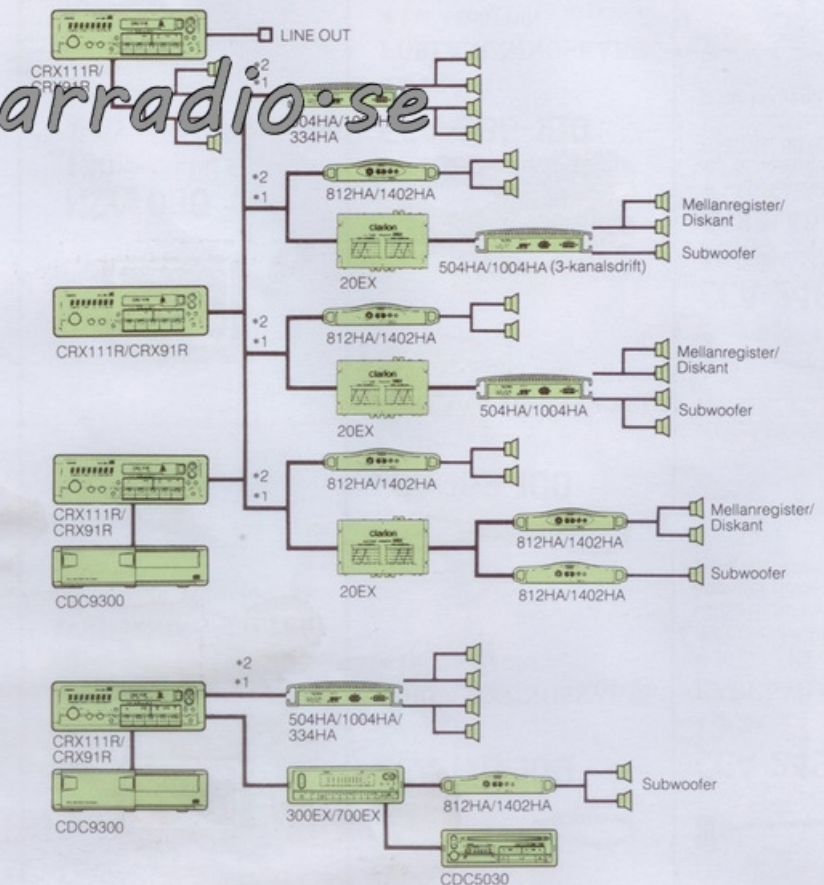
LINE OUT

CRX111R/ CRX91R

arradio.se

•2
•1

504HA/1004HA/ 334HA

•2
•1

812HA/1402HA

Clarion

20EX

504HA/1004HA (3-kanalsdrift)

Mellanregister/ Diskant

Subwoofer

CRX111R/CRX91R

•2
•1

812HA/1402HA

Clarion

20EX

504HA/1004HA

Mellanregister/ Diskant

Subwoofer

CRX111R/ CRX91R

CDC9300

•2
•1

812HA/1402HA

Clarion

20EX

812HA/1402HA

Mellanregister/ Diskant

812HA/1402HA

Subwoofer

•2
•1

CRX111R/ CRX91R

504HA/1004HA/ 334HA

CDC9300

300EX/700EX

812HA/1402HA

Subwoofer

CDC5030